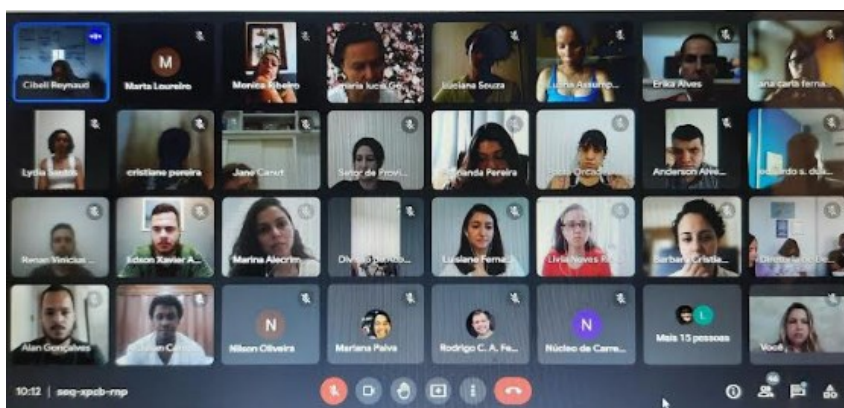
Cibeli Reynaud
M
Marta Loureiro
Monica Ribeiro
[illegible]aria lucia Ge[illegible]
Luciana Souza
Luana Assump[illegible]
Erika Alves
ana carla ferna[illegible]
Lydia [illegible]
cristiane pereira
Jano Canut
Setor de Provi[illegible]
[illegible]nanda Pereira
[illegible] Orcade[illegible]
Anderson Alve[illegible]
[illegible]ardo s. du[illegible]
Renan Vinicius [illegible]
Edson Xavier A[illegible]
Marina Alecrim
Di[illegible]
Luciana Ferna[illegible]
Livia Neves R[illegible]
Barbara Cristia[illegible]
Diretoria de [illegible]
Alan Gonçalves
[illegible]
N
Nilson Oliveira
Mariana Paiva
Rodrigo C. A. Fe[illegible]
N
Núcleo de Carre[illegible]
L
Mais 15 pessoas
Você
10:12 | seq-xpcb-rmp
46